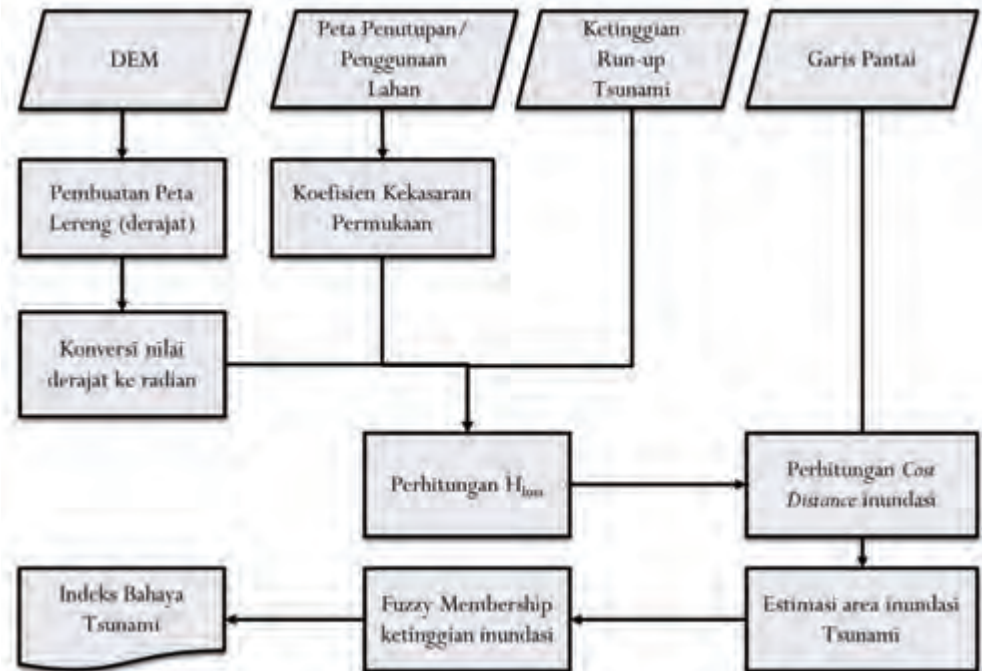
DEM

Peta Penutupan/ Penggunaan Lahan

Ketinggian Run-up Tsunami

Garis Pantai

Pembuatan Peta Lereng (derajat)

Koefisien Kekasaran Permukaan

Konversi nilai derajat ke radian

Perhitungan $H_{loss}$

Perhitungan *Cost Distance* inundasi

Estimasi area inundasi Tsunami

Fuzzy Membership ketinggian inundasi

Indeks Bahaya Tsunami